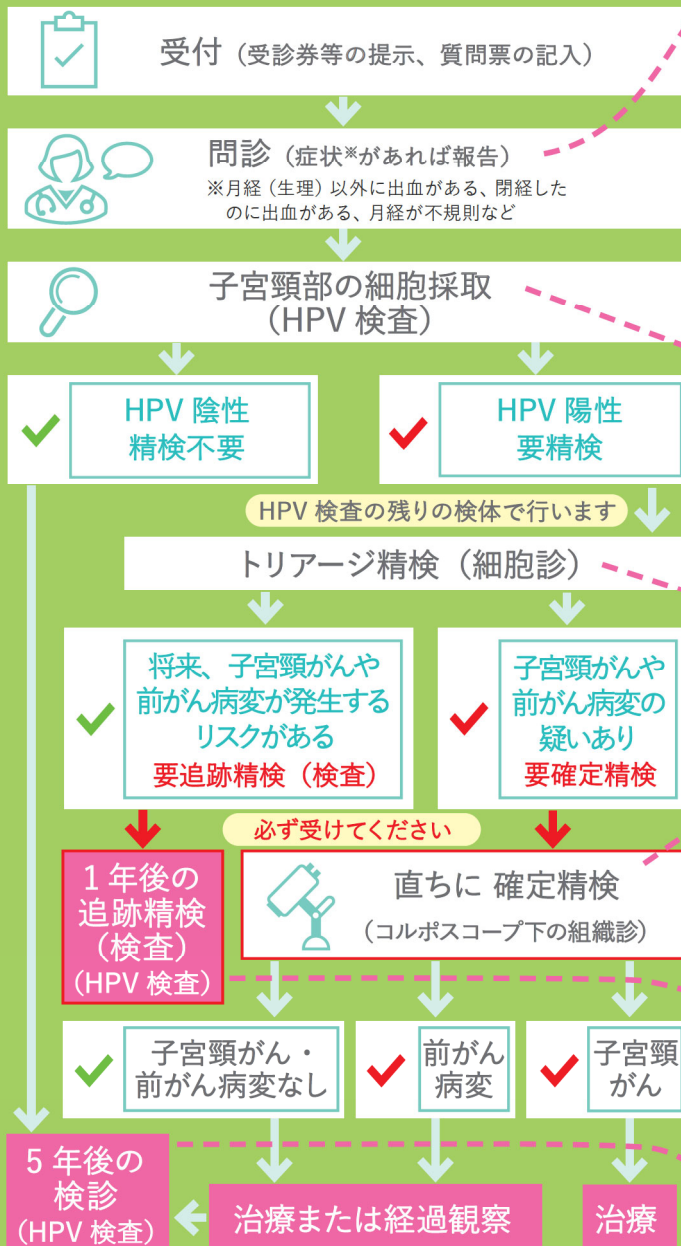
受付（受診券等の提示、質問票の記入）

問診（症状※があれば報告）
※月経（生理）以外に出血がある、閉経したのに出血がある、月経が不規則など

子宮頸部の細胞採取
（HPV 検査）

HPV 陰性
精検不要

HPV 陽性
要精検

HPV 検査の残りの検体で行います

トリアージ精検（細胞診）

将来、子宮頸がんや前がん病変が発生するリスクがある
要追跡精検（検査）

子宮頸がんや前がん病変の疑いあり
要確定精検

必ず受けてください

1 年後の追跡精検（検査）（HPV 検査）

直ちに 確定精検
（コルポスコープ下の組織診）

子宮頸がん・前がん病変なし

前がん病変

子宮頸がん

5 年後の検診（HPV 検査）

治療または経過観察

治療